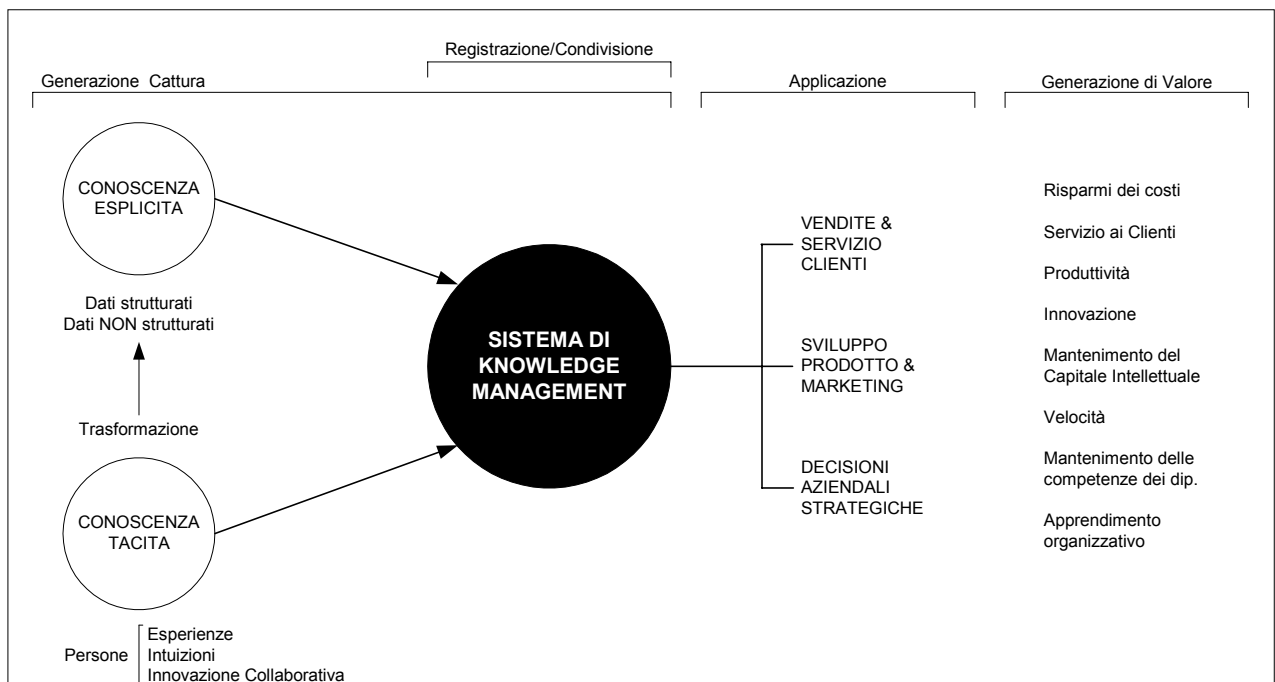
Registrazione/Condivisione

Generazione Cattura

Applicazione

Generazione di Valore

CONOSCENZA ESPLICITA

Dati strutturati
Dati NON strutturati

Trasformazione

CONOSCENZA TACITA

Persone
Esperienze
Intuizioni
Innovazione Collaborativa

SISTEMA DI KNOWLEDGE MANAGEMENT

VENDITE & SERVIZIO CLIENTI

SVILUPPO PRODOTTO & MARKETING

DECISIONI AZIENDALI STRATEGICHE

Risparmi dei costi

Servizio ai Clienti

Produttività

Innovazione

Mantenimento del Capitale Intellettuale

Velocità

Mantenimento delle competenze dei dip.

Apprendimento organizzativo